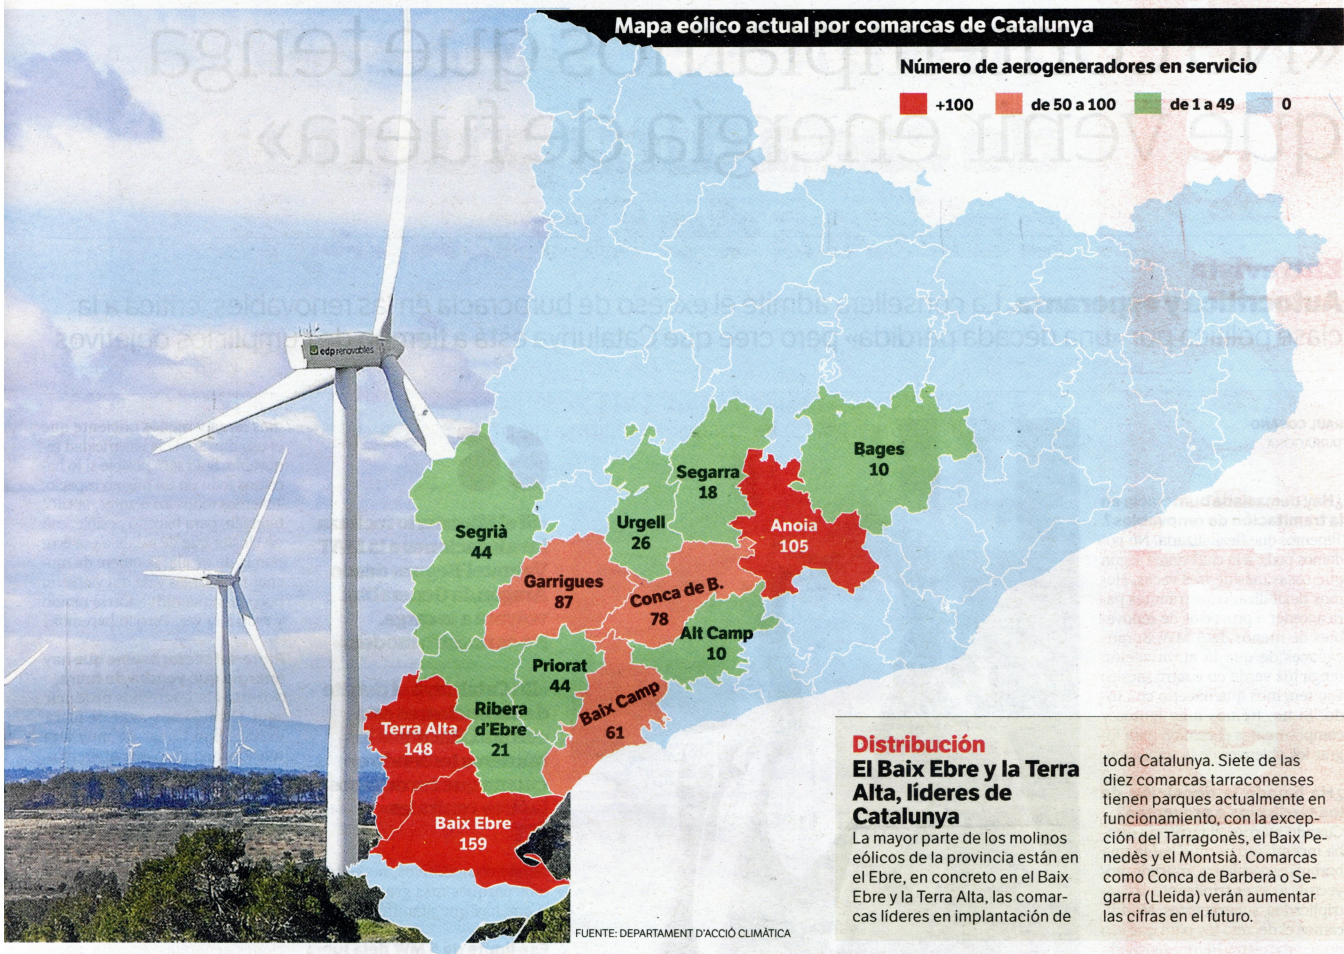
Mapa eólico actual por comarcas de Catalunya

Número de aerogeneradores en servicio

+100 de 50 a 100 de 1 a 49 0

edp renovables

Bages
10

Segarra
18

Anoia
105

Segrià
44

Urgell
26

Garrigues
87

Conca de B.
78

Alt Camp
10

Priorat
44

Ribera d'Ebre
21

Baix Camp
61

Terra Alta
148

Baix Ebre
159

FUENTE: DEPARTAMENT D'ACCIÓ CLIMÀTICA

Distribución
El Baix Ebre y la Terra Alta, líderes de Catalunya
La mayor parte de los molinos eólicos de la provincia están en el Ebre, en concreto en el Baix Ebre y la Terra Alta, las comarcas líderes en implantación de toda Catalunya. Siete de las diez comarcas tarraconenses tienen parques actualmente en funcionamiento, con la excepción del Tarragonès, el Baix Penedès y el Montsià. Comarcas como Conca de Barberà o Segarra (Lleida) verán aumentar las cifras en el futuro.